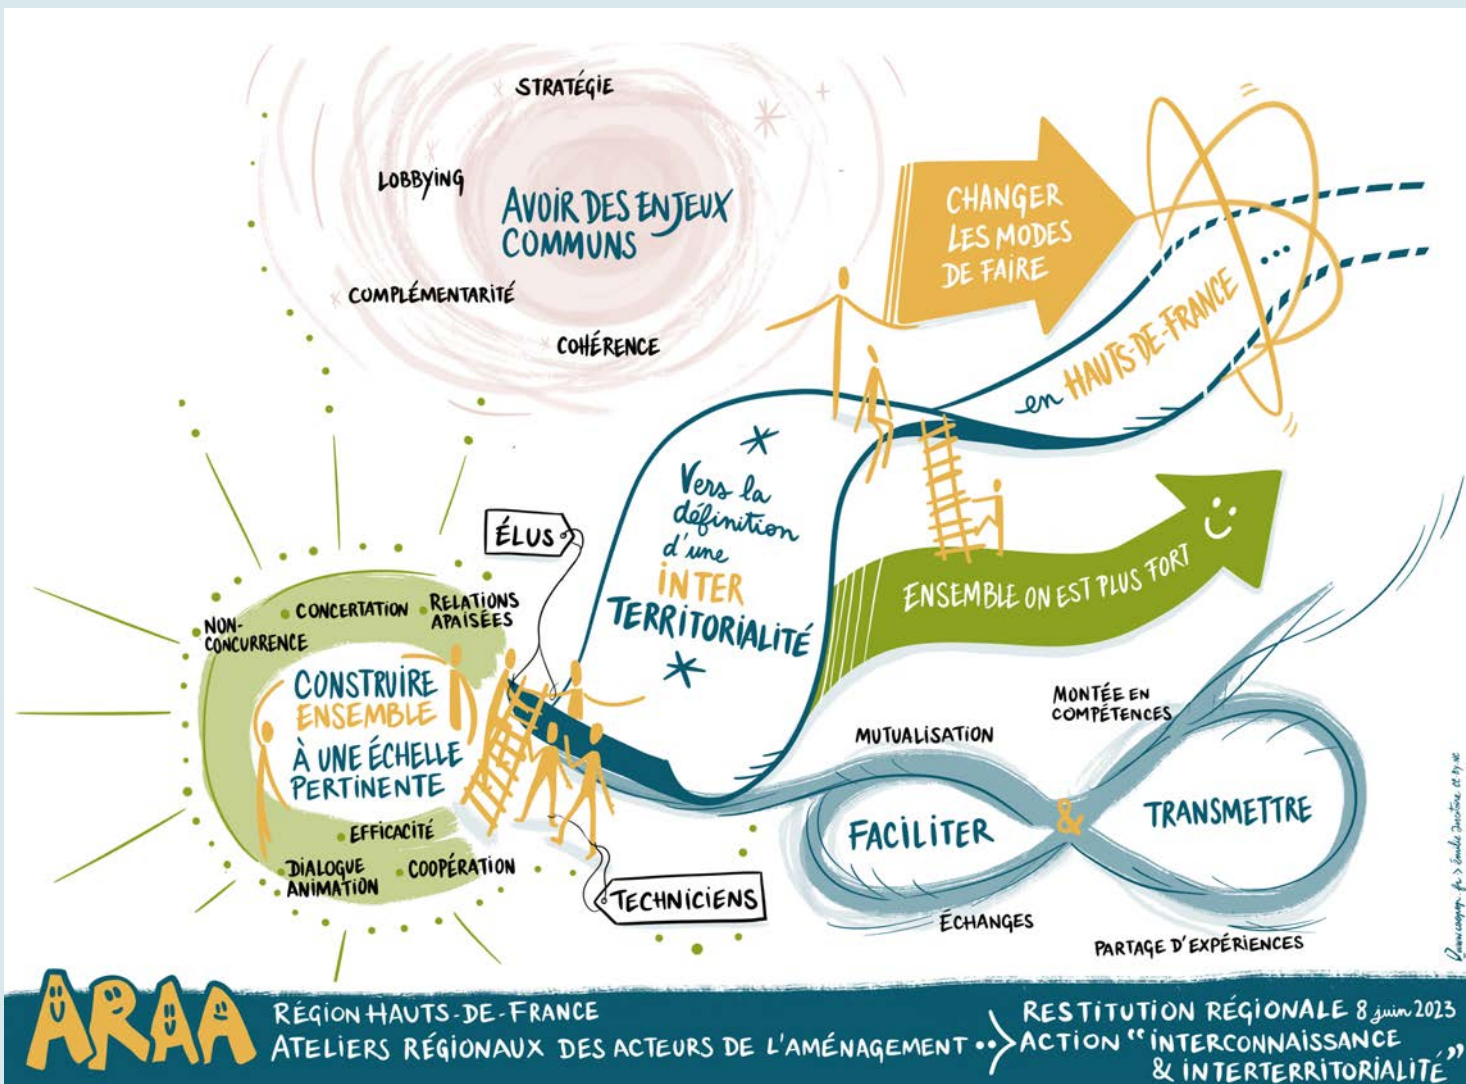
STRATÉGIE

LOBBYING

AVOIR DES ENJEUX COMMUNS

COMPLÉMENTARITÉ

COHÉRENCE

CHANGER LES MODES DE FAIRE

en HAUTS-DE-FRANCE ...

Vers la définition d'une INTER TERRITORIALITÉ

ÉLUS

ENSEMBLE ON EST PLUS FORT

NON-CONCURRENCE

CONCERTATION

RELATIONS APAISÉES

CONSTRUIRE ENSEMBLE À UNE ÉCHELLE PERTINENTE

EFFICACITÉ

DIALOGUE ANIMATION

COOPÉRATION

TECHNICIENS

MONTÉE EN COMPÉTENCES

MUTUALISATION

FACILITER & TRANSMETTRE

ÉCHANGES

PARTAGE D'EXPÉRIENCES

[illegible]

ARAA

RÉGION HAUTS-DE-FRANCE
ATELIERS RÉGIONAUX DES ACTEURS DE L'AMÉNAGEMENT

RESTITUTION RÉGIONALE 8 juin 2023
ACTION "INTERCONNAISSANCE & INTERTERRITORIALITÉ"